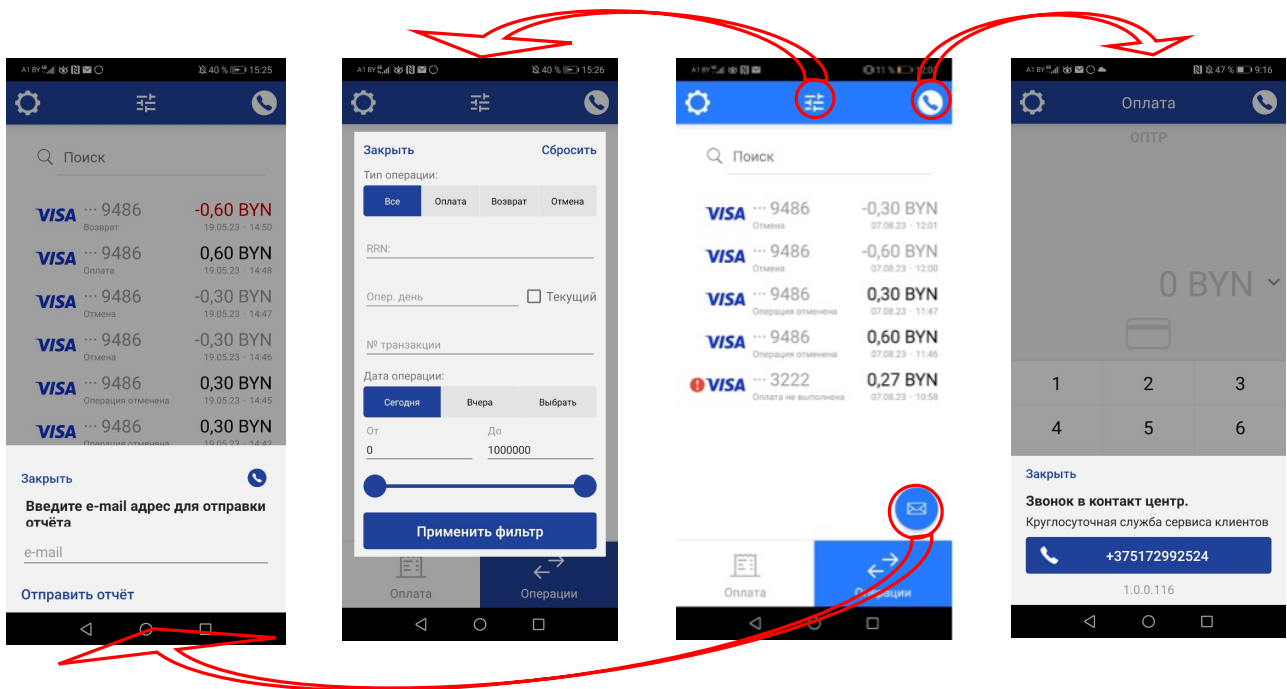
A1 BY 40 % 15:25

Поиск

VISA ··· 9486 -0,60 BYN
Возврат 19.05.23 · 14:50

VISA ··· 9486 0,60 BYN
Оплата 19.05.23 · 14:48

VISA ··· 9486 -0,30 BYN
Отмена 19.05.23 · 14:47

VISA ··· 9486 -0,30 BYN
Отмена 19.05.23 · 14:46

VISA ··· 9486 0,30 BYN
Операция отменена 19.05.23 · 14:45

VISA ··· 9486 0,30 BYN
Операция отменена 19.05.23 · 14:42

Закрыть

Введите e-mail адрес для отправки отчёта

e-mail

Отправить отчёт

A1 BY 40 % 15:26

Закрыть Сбросить

Тип операции:

| Все | Оплата | Возврат | Отмена |
|---|---|---|---|

RRN:

Опер. день Текущий

№ транзакции

Дата операции:

| Сегодня | Вчера | Выбрать |
|---|---|---|

От До
0 1000000

Применить фильтр

Оплата Операции

A1 BY 11 %

Поиск

VISA ··· 9486 -0,30 BYN
Отмена 07.08.23 · 12:01

VISA ··· 9486 -0,60 BYN
Отмена 07.08.23 · 12:00

VISA ··· 9486 0,30 BYN
Операция отменена 07.08.23 · 11:47

VISA ··· 9486 0,60 BYN
Операция отменена 07.08.23 · 11:46

VISA ··· 3222 0,27 BYN
Оплата не выполнена 07.08.23 · 10:58

Оплата Операции

A1 BY 47 % 9:16

Оплата

ОПТР

0 BYN

1 2 3
4 5 6

Закрыть

Звонок в контакт центр.

Круглосуточная служба сервиса клиентов

+375172992524

1.0.0.116